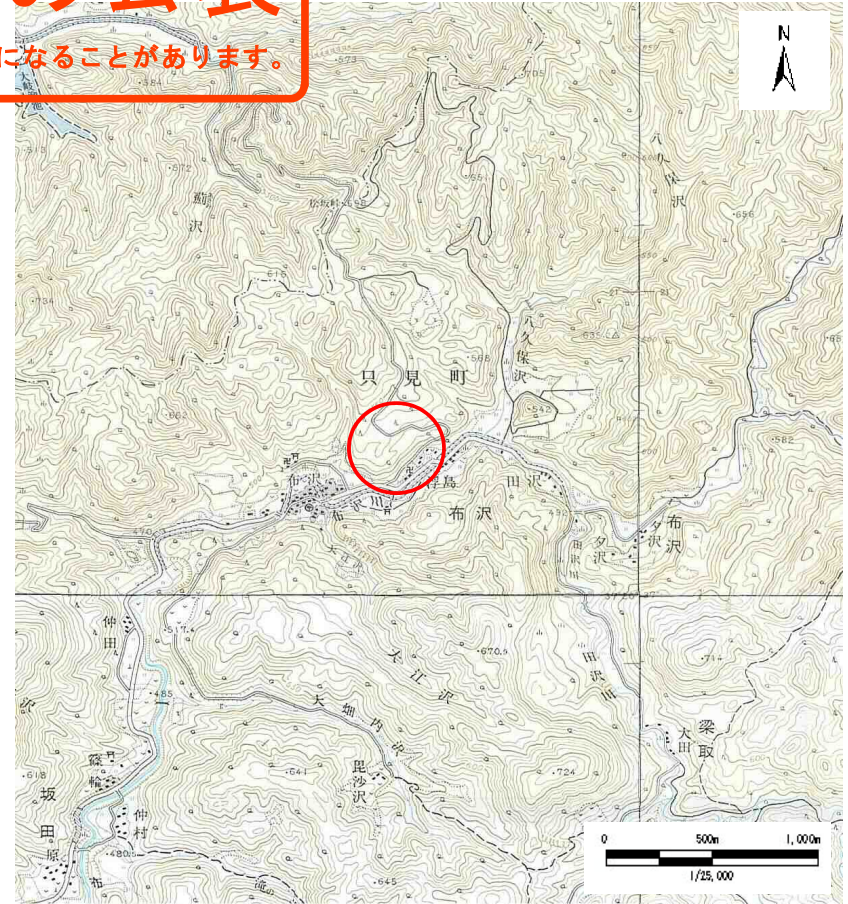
になることがあります。

N

573
584
705
572
駒
沢
松坂峠
651
656
八
久
保
沢
615
734
635
568
八
久
保
沢
545
只
見
町
662
582
布
沢
寄島
布
川
田
沢
布
沢
久
沢
布
沢
大江
田
沢
川
517
670.5
仲
田
大
江
沢
714
485
大
畑
内
沢
田
沢
川
梁
取
大
田
618
篠
幡
641
毘
沙
沢
724
坂
田
原
仲
村
480.5
645
布

0
500m
1,000m
1/25,000